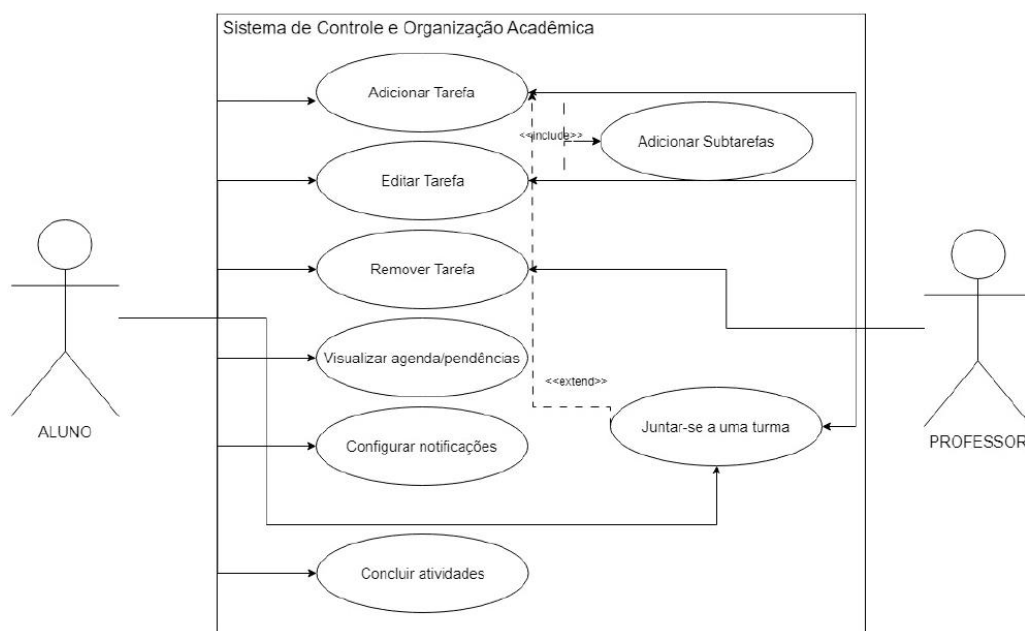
Sistema de Controle e Organização Acadêmica

Adicionar Tarefa

<<include>>

Adicionar Subtarefas

Editar Tarefa

Remover Tarefa

Visualizar agenda/pendências

<<extend>>

Juntar-se a uma turma

Configurar notificações

Concluir atividades

ALUNO

PROFESSOR